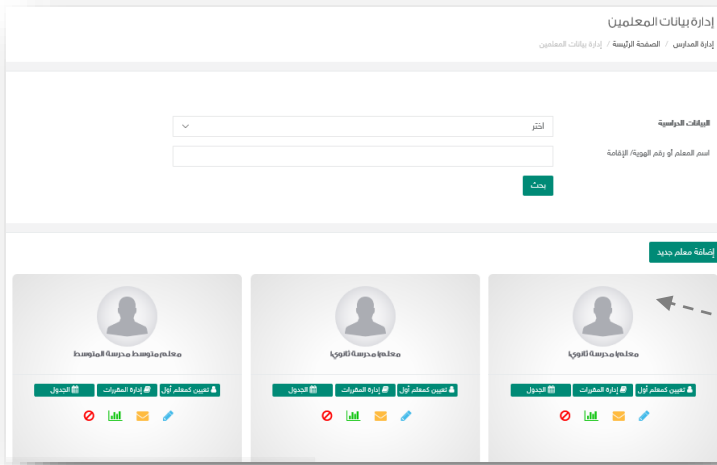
إدارة بيانات المعلمين

إدارة المدارس / الصفحة الرئيسة / إدارة بيانات المعلمين

البيانات الدراسية

اختر

اسم المعلم أو رقم الهوية/ الإقامة

بحث

إضافة معلم جديد

معلم مدرسة ثانوي

تعيين كمعلم أول | إدارة المقررات | الجدول

معلم مدرسة ثانوي

تعيين كمعلم أول | إدارة المقررات | الجدول

معلم متوسط مدرسة المتوسط

تعيين كمعلم أول | إدارة المقررات | الجدول